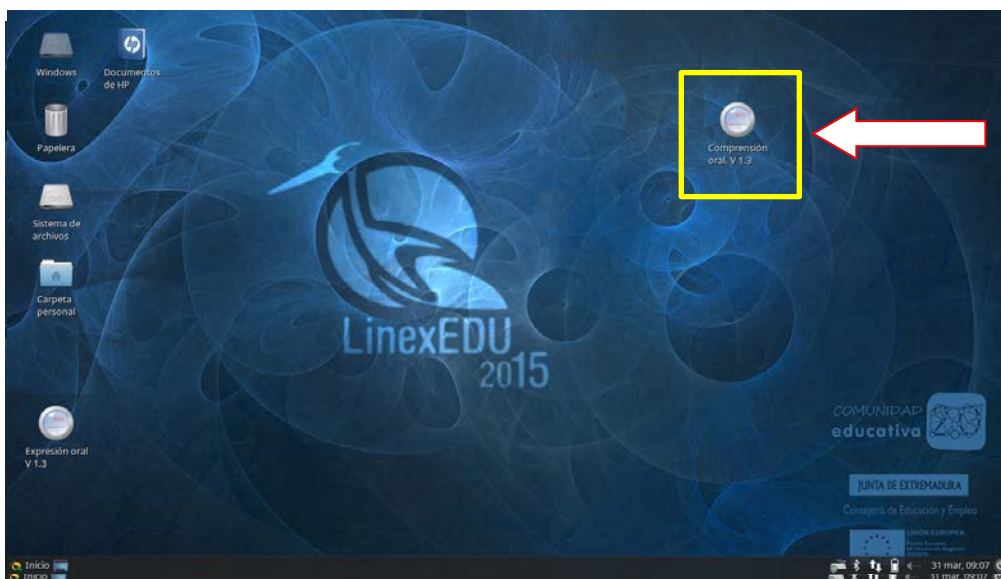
Windows

Documentos de HP

Papelera

Sistema de archivos

Carpeta personal

Expresión oral V 1.3

Comprensión oral. V 1.3

LinexEDU 2015

COMUNIDAD educativa

JUNTA DE EXTREMADURA

Consejería de Educación y Empleo

UNIÓN EUROPEA

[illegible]

Inicio

31 mar, 09:07